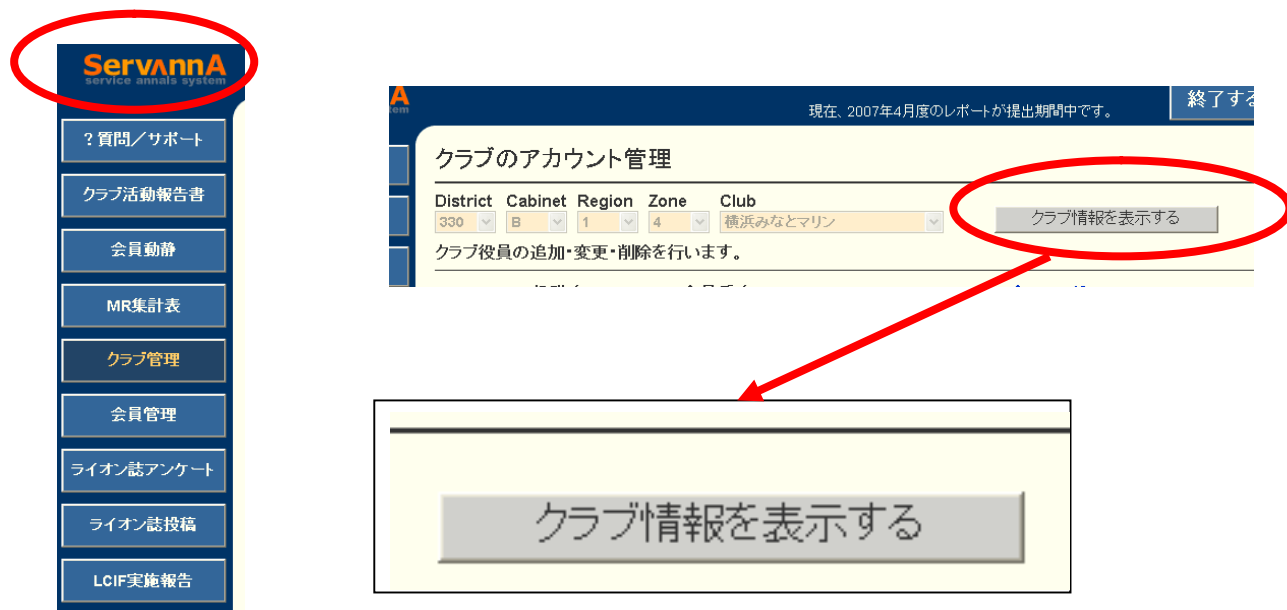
ServannA
service annals system

？質問／サポート

クラブ活動報告書

会員動静

MR集計表

クラブ管理

会員管理

ライオン誌アンケート

ライオン誌投稿

LCIF実施報告

A

現在、2007年4月度のレポートが提出期間中です。

終了する

クラブのアカウント管理

| District | Cabinet | Region | Zone | Club |
|---|---|---|---|---|
| 330 | B | 1 | 4 | 横浜みなとマリン |

クラブ情報を表示する

クラブ役員の追加・変更・削除を行います。

クラブ情報を表示する